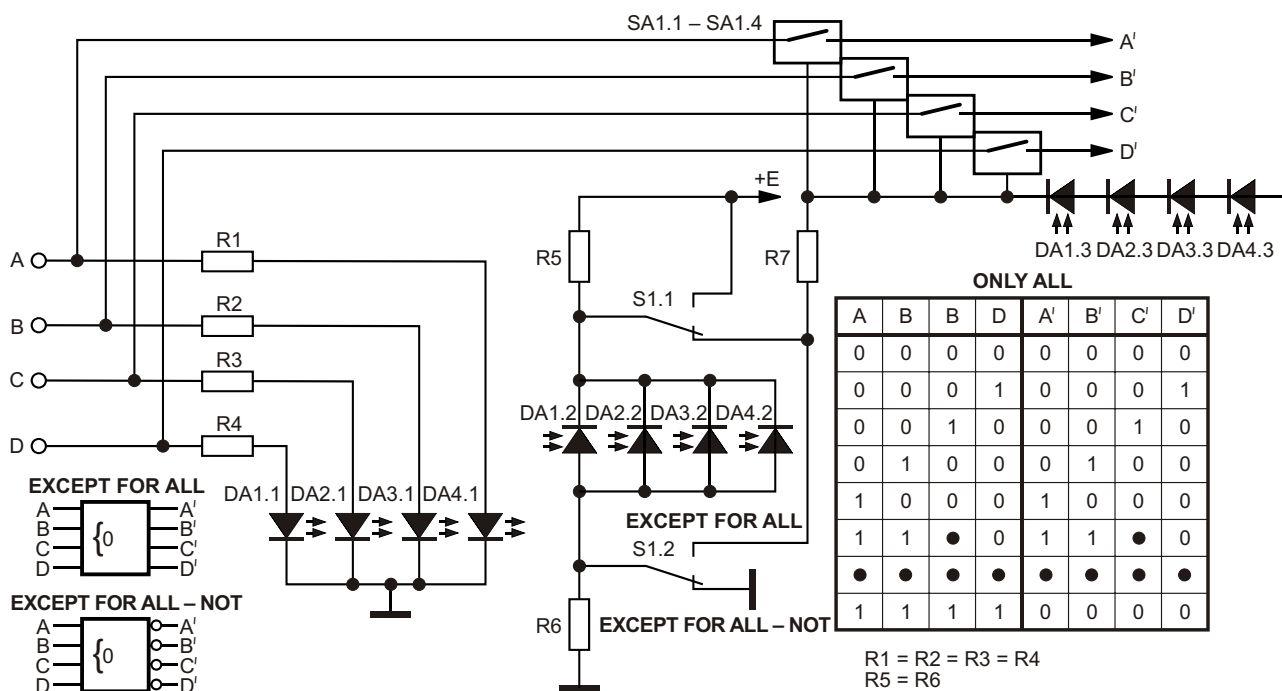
SA1.1 – SA1.4

A′
B′
C′
D′

+E

DA1.3 DA2.3 DA3.3 DA4.3

A
B
C
D

R1
R2
R3
R4

R5
R7

S1.1

ONLY ALL

| A | B | B | D | A′ | B′ | C′ | D′ |
|---|---|---|---|---|---|---|---|
| 0 | 0 | 0 | 0 | 0 | 0 | 0 | 0 |
| 0 | 0 | 0 | 1 | 0 | 0 | 0 | 1 |
| 0 | 0 | 1 | 0 | 0 | 0 | 1 | 0 |
| 0 | 1 | 0 | 0 | 0 | 1 | 0 | 0 |
| 1 | 0 | 0 | 0 | 1 | 0 | 0 | 0 |
| 1 | 1 | ● | 0 | 1 | 1 | ● | 0 |
| ● | ● | ● | ● | ● | ● | ● | ● |
| 1 | 1 | 1 | 1 | 0 | 0 | 0 | 0 |

DA1.2 DA2.2 DA3.2 DA4.2

EXCEPT FOR ALL
A
B
C
D
{0
A′
B′
C′
D′

DA1.1 DA2.1 DA3.1 DA4.1

EXCEPT FOR ALL

S1.2

EXCEPT FOR ALL – NOT
A
B
C
D
{0
A′
B′
C′
D′

R6

EXCEPT FOR ALL – NOT

R1 = R2 = R3 = R4
R5 = R6